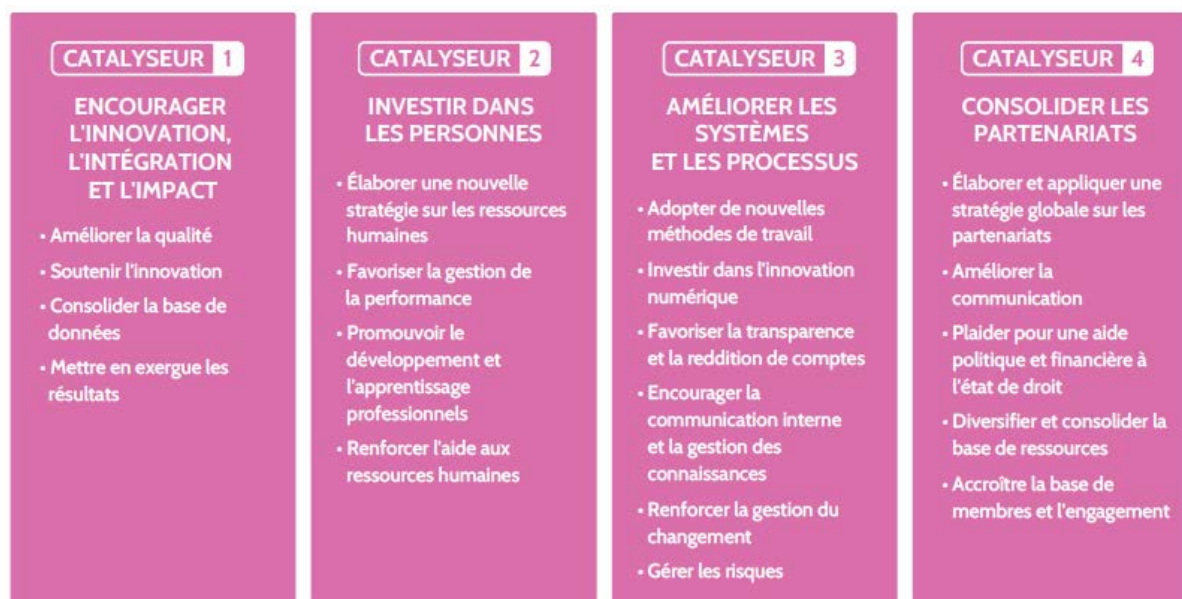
CATALYSEUR 1

ENCOURAGER L'INNOVATION, L'INTÉGRATION ET L'IMPACT

• Améliorer la qualité
• Soutenir l'innovation
• Consolider la base de données
• Mettre en exergue les résultats

CATALYSEUR 2

INVESTIR DANS LES PERSONNES

• Élaborer une nouvelle stratégie sur les ressources humaines
• Favoriser la gestion de la performance
• Promouvoir le développement et l'apprentissage professionnels
• Renforcer l'aide aux ressources humaines

CATALYSEUR 3

AMÉLIORER LES SYSTÈMES ET LES PROCESSUS

• Adopter de nouvelles méthodes de travail
• Investir dans l'innovation numérique
• Favoriser la transparence et la reddition de comptes
• Encourager la communication interne et la gestion des connaissances
• Renforcer la gestion du changement
• Gérer les risques

CATALYSEUR 4

CONSOLIDER LES PARTENARIATS

• Élaborer et appliquer une stratégie globale sur les partenariats
• Améliorer la communication
• Plaider pour une aide politique et financière à l'état de droit
• Diversifier et consolider la base de ressources
• Accroître la base de membres et l'engagement